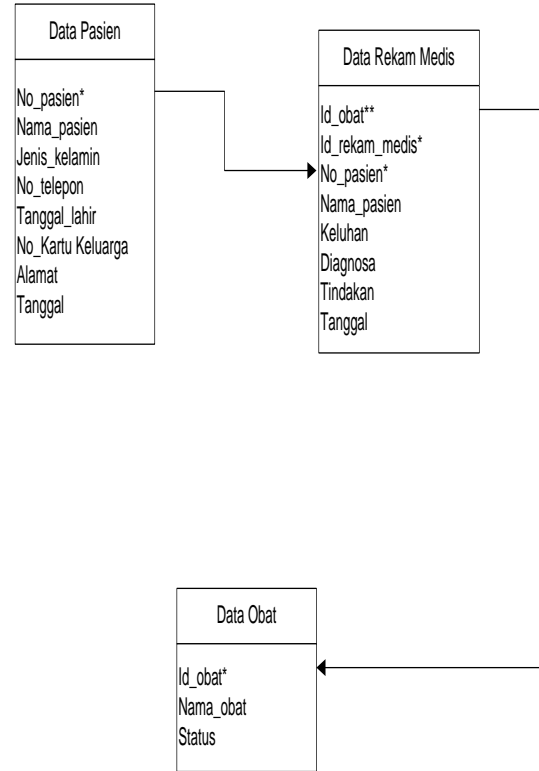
Data Pasien

No_pasien*
Nama_pasien
Jenis_kelamin
No_telepon
Tanggal_lahir
No_Kartu Keluarga
Alamat
Tanggal

Data Rekam Medis

Id_obat**
Id_rekam_medis*
No_pasien*
Nama_pasien
Keluhan
Diagnosa
Tindakan
Tanggal

Data Obat

Id_obat*
Nama_obat
Status